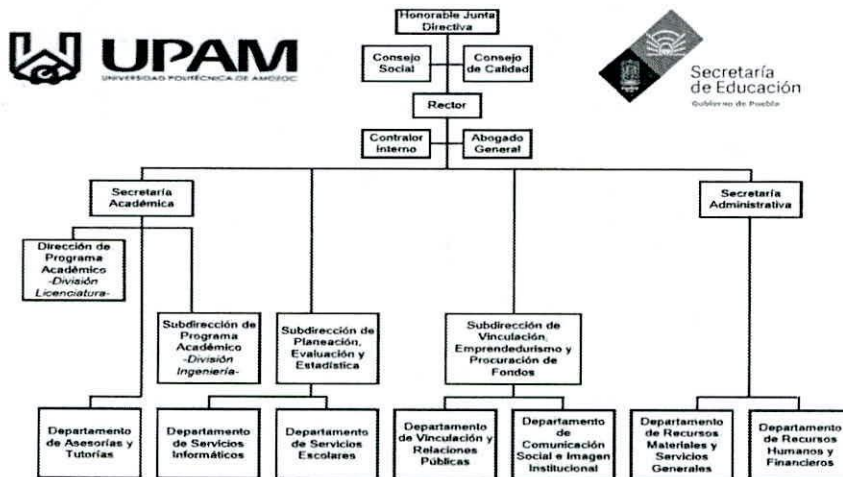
UPAM
UNIVERSIDAD POLITÉCNICA DE AMOZOC

Secretaría de Educación
Gobierno de Puebla

Honorable Junta Directiva

Consejo Social

Consejo de Calidad

Rector

Contralor Interno

Abogado General

Secretaría Académica

Secretaría Administrativa

Dirección de Programa Académico -División Licenciatura-

Subdirección de Programa Académico -División Ingeniería-

Subdirección de Planeación, Evaluación y Estadística

Subdirección de Vinculación, Emprendedurismo y Procuración de Fondos

Departamento de Asesorías y Tutorías

Departamento de Servicios Informáticos

Departamento de Servicios Escolares

Departamento de Vinculación y Relaciones Públicas

Departamento de Comunicación Social e Imagen Institucional

Departamento de Recursos Materiales y Servicios Generales

Departamento de Recursos Humanos y Financieros